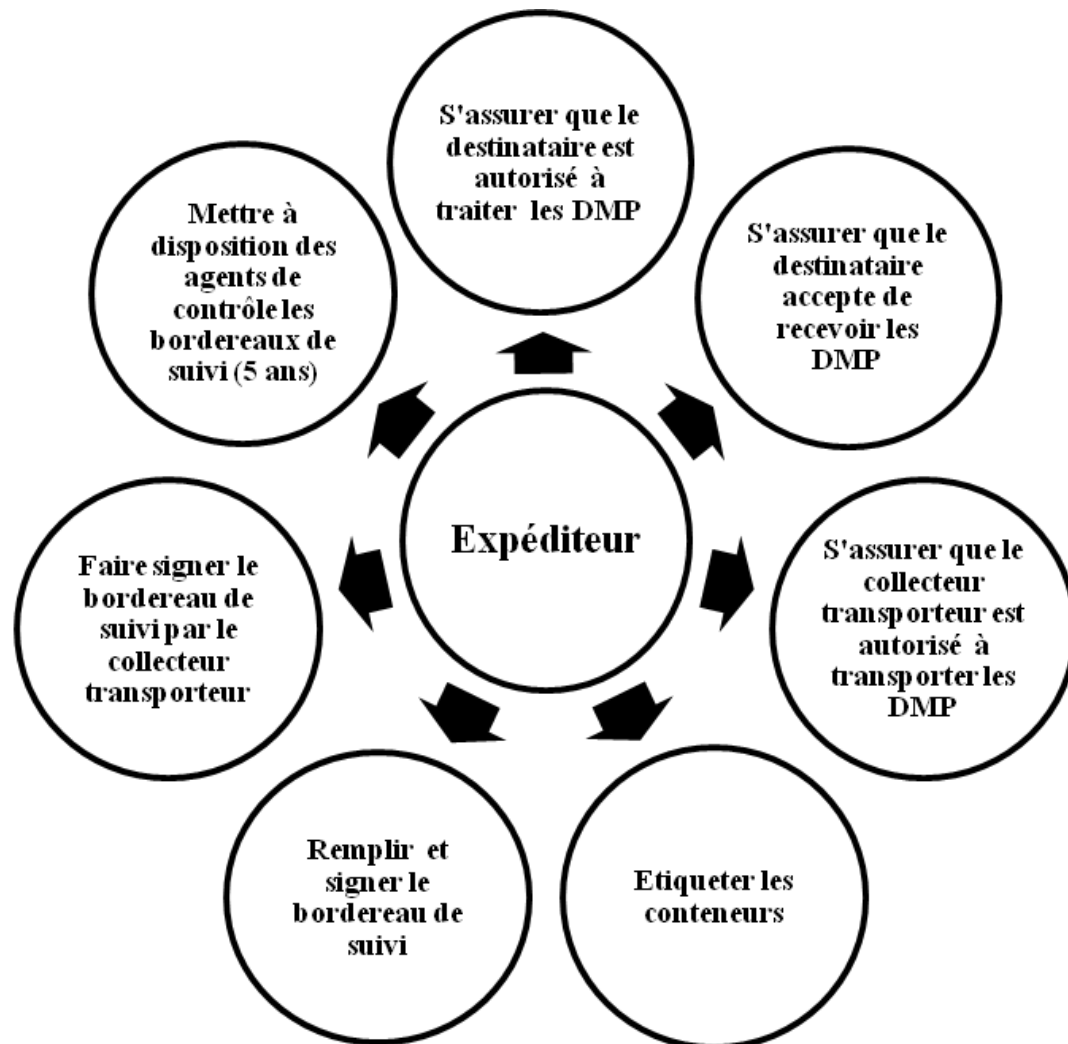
Expéditeur

S'assurer que le destinataire est autorisé à traiter les DMP

S'assurer que le destinataire accepte de recevoir les DMP

S'assurer que le collecteur transporteur est autorisé à transporter les DMP

Etiqueter les conteneurs

Remplir et signer le bordereau de suivi

Faire signer le bordereau de suivi par le collecteur transporteur

Mettre à disposition des agents de contrôle les bordereaux de suivi (5 ans)